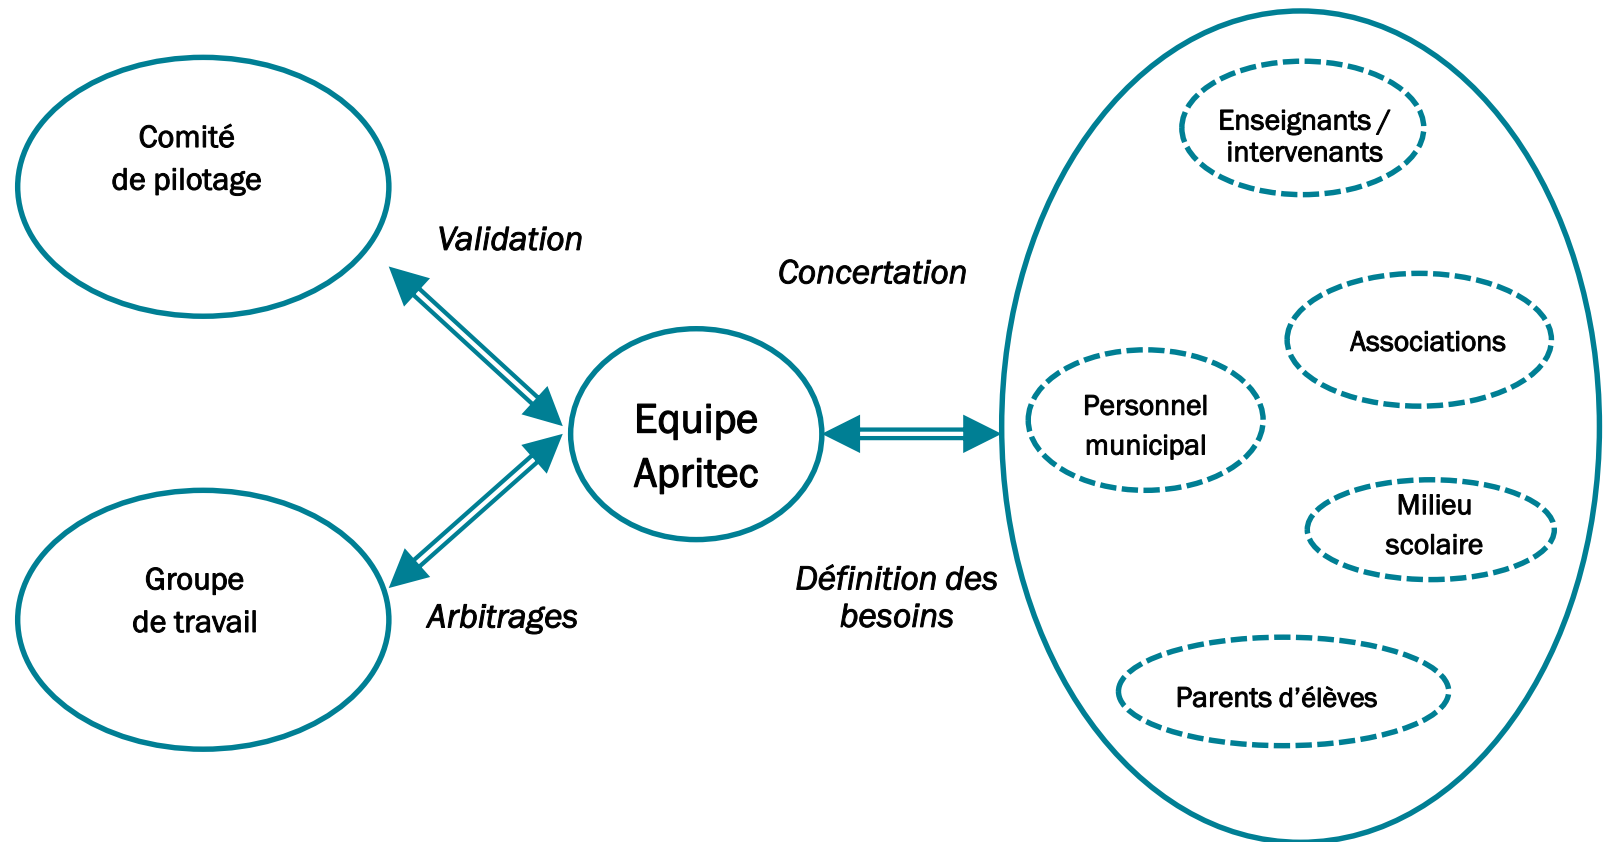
Comité de pilotage

Validation

Groupe de travail

Arbitrages

Equipe Apritec

Concertation

Définition des besoins

Enseignants / intervenants

Associations

Personnel municipal

Milieu scolaire

Parents d'élèves